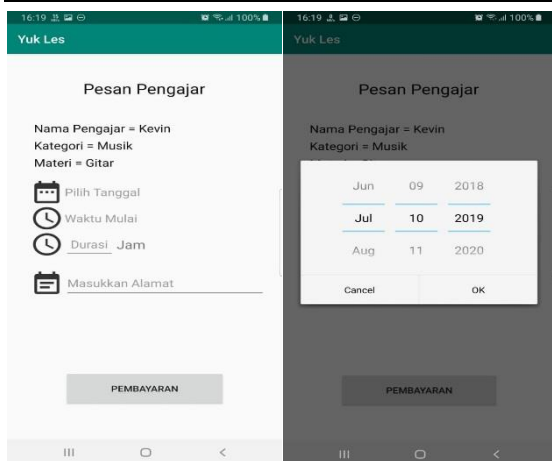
16:19 100%

Yuk Les

Pesan Pengajar

Nama Pengajar = Kevin
Kategori = Musik
Materi = Gitar

Pilih Tanggal

Waktu Mulai

Durasi Jam

Masukkan Alamat

PEMBAYARAN

16:19 100%

Yuk Les

Pesan Pengajar

Nama Pengajar = Kevin
Kategori = Musik

| Jun | 09 | 2018 |
|---|---|---|
| Jul | 10 | 2019 |
| Aug | 11 | 2020 |

Cancel

OK

PEMBAYARAN